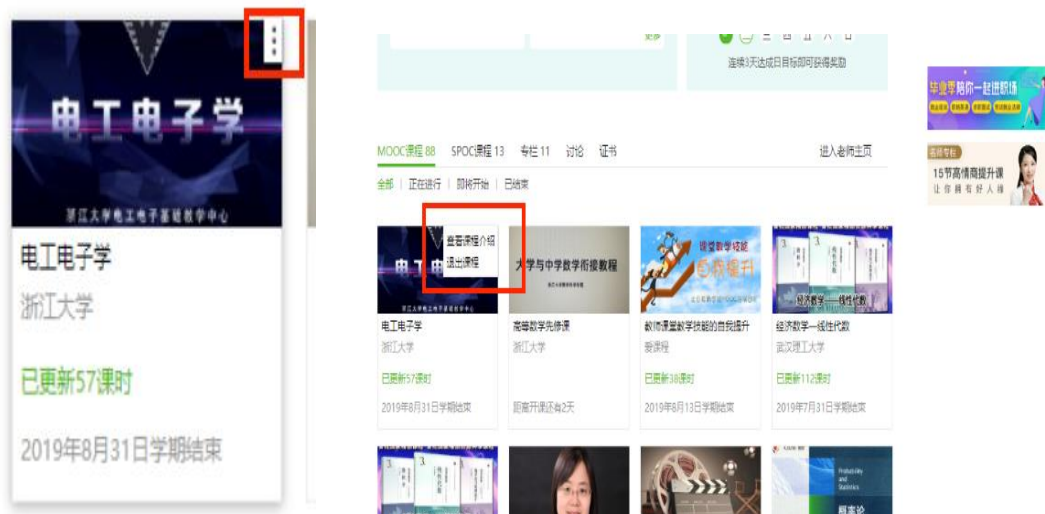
电工电子学

浙江大学电工电子基础教学中心

电工电子学
浙江大学
已更新57课时
2019年8月31日学期结束

更多

连续3天达成日目标即可获得奖励

MOOC课程 88 SPOC课程 13 专栏 11 讨论 证书

进入老师主页

全部 | 正在进行 | 即将开始 | 已结束

查看课程介绍
退出课程

大学与中学数学衔接教程

课堂数学技能自我提升

经济数学——线性代数

电工电子学
浙江大学
已更新57课时
2019年8月31日学期结束

高等数学先修课
浙江大学
距离开课还有2天

教师课堂数学技能的自我提升
爱课程
已更新38课时
2019年8月13日学期结束

经济数学—线性代数
武汉理工大学
已更新112课时
2019年7月31日学期结束

Probability and Statistics

毕业季陪你一起进职场

名师专栏
15节高情商提升课
让你拥有好人缘